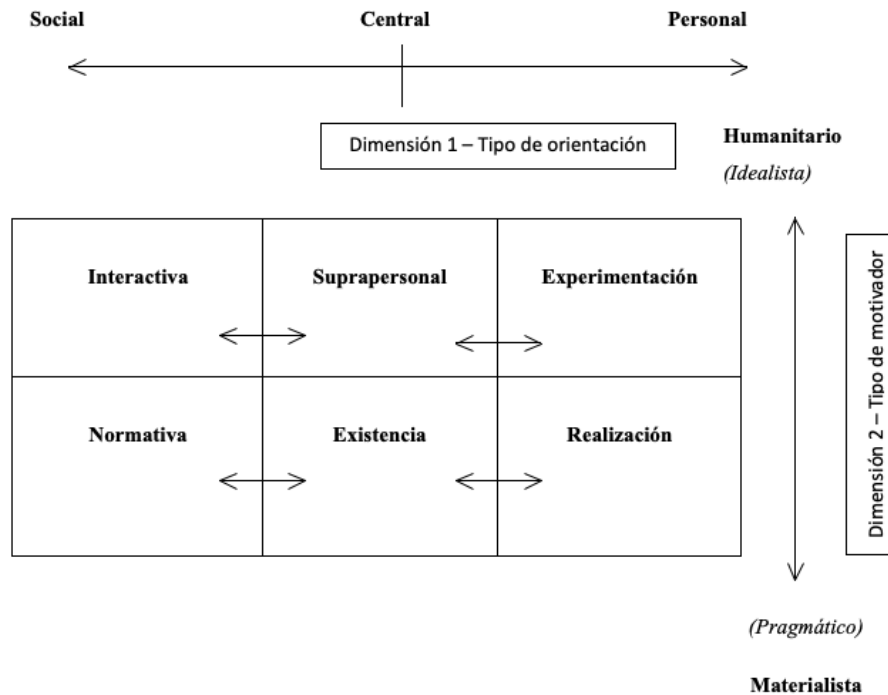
Social Central Personal

Dimensión 1 – Tipo de orientación

Humanitario
(Idealista)

| Interactiva | Suprapersonal | Experimentación |
|---|---|---|
| Normativa | Existencia | Realización |

Dimensión 2 – Tipo de motivador

(Pragmático)

Materialista